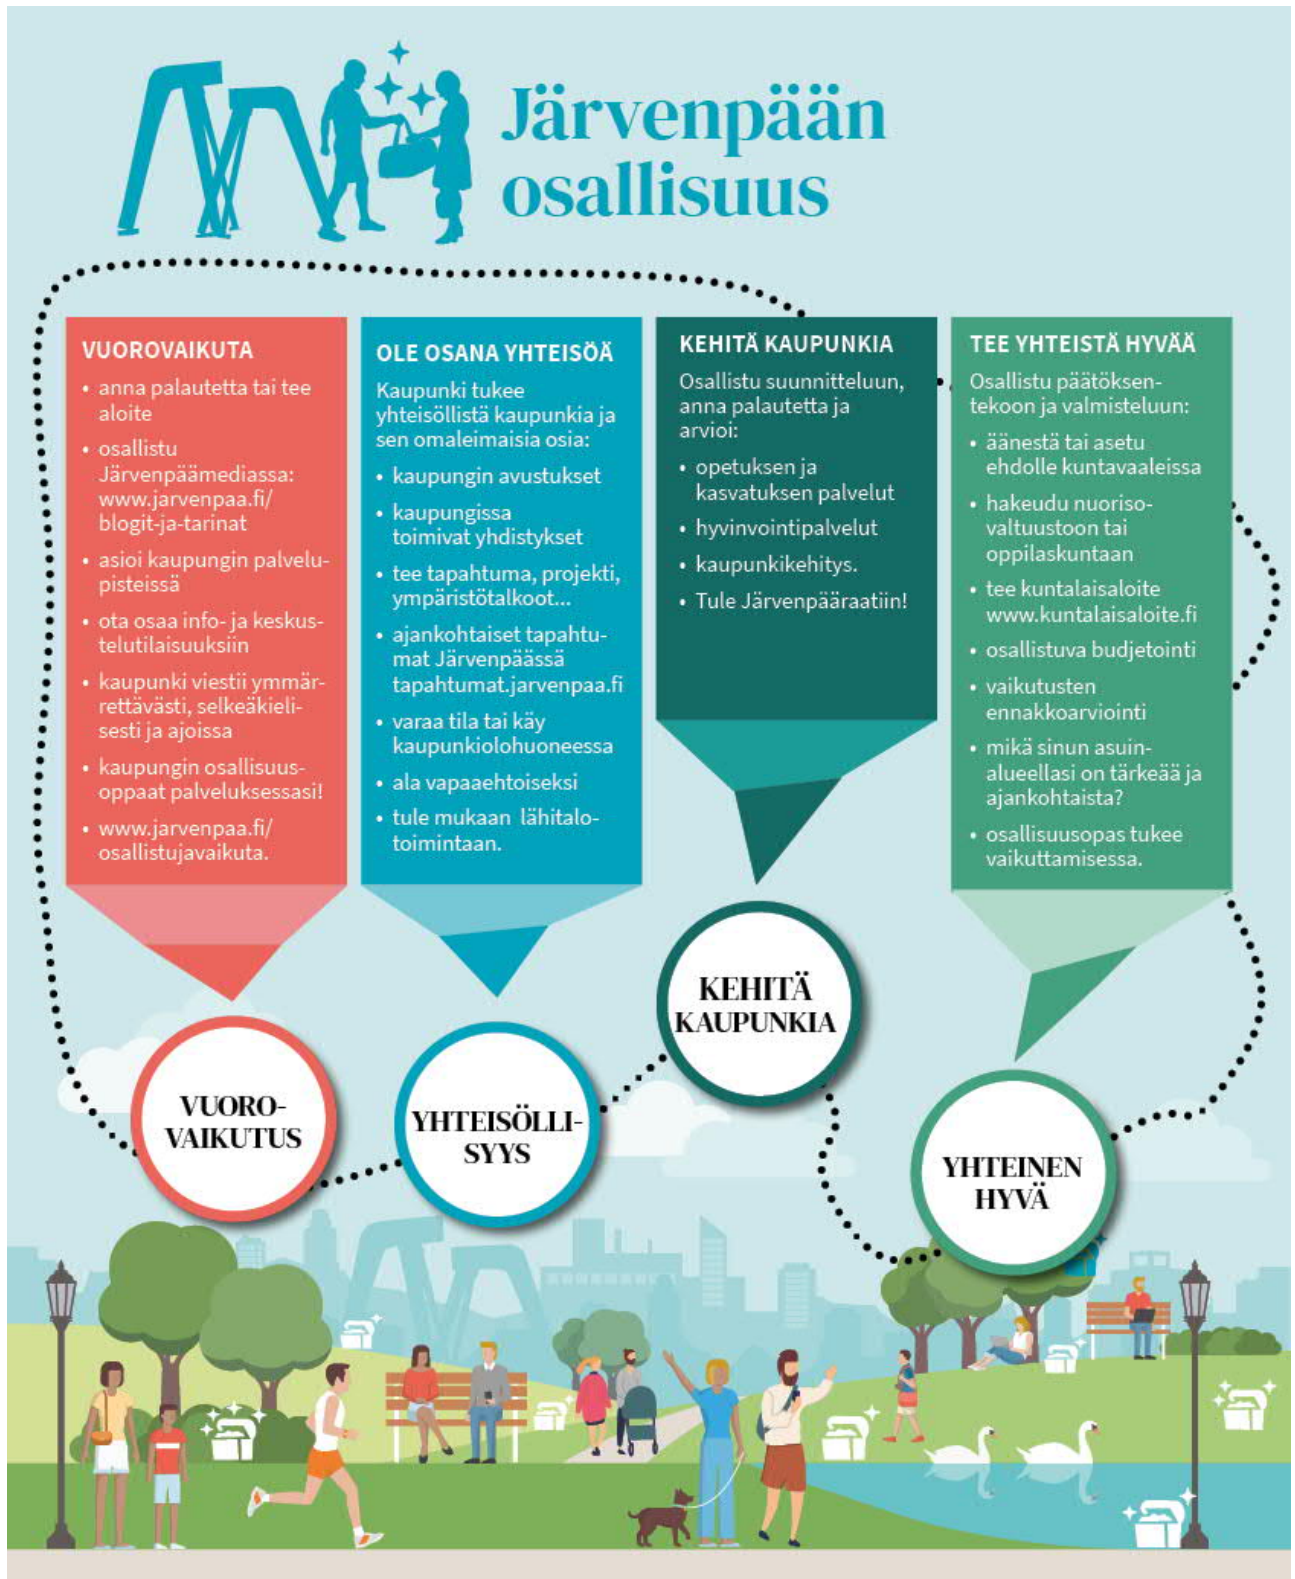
Järvenpään osallisuus

VUOROVAIKUTA
• anna palautetta tai tee aloite
• osallistu Järvenpäämediassa: www.jarvenpaa.fi/blogit-ja-tarinat
• asioi kaupungin palvelupisteissä
• ota osaa info- ja keskustelutilaisuuksiin
• kaupunki viestii ymmärrettävästi, selkeäkielisesti ja ajoissa
• kaupungin osallisuusoppaat palveluksessasi!
• www.jarvenpaa.fi/osallistujavaikuta.

OLE OSANA YHTEISÖÄ
Kaupunki tukee yhteisöllistä kaupunkia ja sen omaleimaisia osia:
• kaupungin avustukset
• kaupungissa toimivat yhdistykset
• tee tapahtuma, projekti, ympäristötalkoot...
• ajankohtaiset tapahtumat Järvenpäässä tapahtumat.jarvenpaa.fi
• varaa tila tai käy kaupunkiolohuoneessa
• ala vapaaehtoiseksi
• tule mukaan lähitalotoimintaan.

KEHITÄ KAUPUNKIA
Osallistu suunnitteluun, anna palautetta ja arvioi:
• opetuksen ja kasvatuksen palvelut
• hyvinvointipalvelut
• kaupunkikehitys.
• Tule Järvenpääraatiin!

TEE YHTEISTÄ HYVÄÄ
Osallistu päätöksentekoon ja valmisteluun:
• äänestä tai asetu ehdolle kuntavaaleissa
• hakeudu nuorisovaltuustoon tai oppilaskuntaan
• tee kuntalaisaloite www.kuntalaisaloite.fi
• osallistuva budjetointi
• vaikutusten ennakkoarviointi
• mikä sinun asuinalueellasi on tärkeää ja ajankohtaista?
• osallisuusopas tukee vaikuttamisessa.

VUORO-VAIKUTUS

YHTEISÖLLI-SYYS

KEHITÄ KAUPUNKIA

YHTEINEN HYVÄ